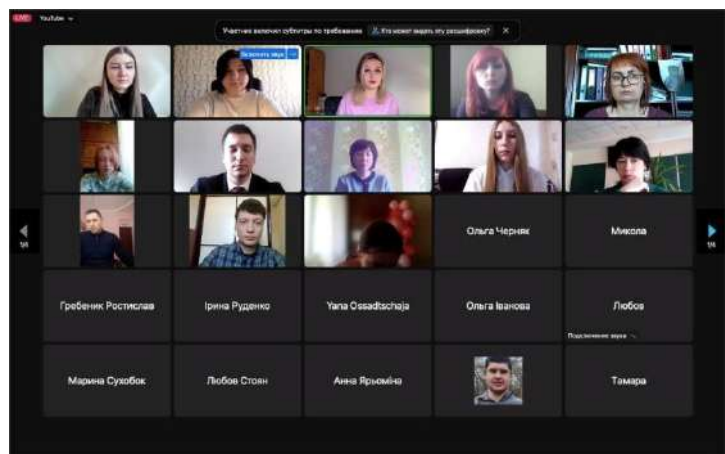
LIVE YouTube

Участник включил субтитры по требованию. Кто может видеть эту расшифровку? ×

Включить звук

1/4

1/4

Ольга Черняк

Микола

Гребеник Ростислав

Ірина Руденко

Yana Ossadtschaja

Ольга Іванова

Любов

Подключение звука

Марина Сухобок

Любов Стоян

Анна Ярьоміна

Тамара